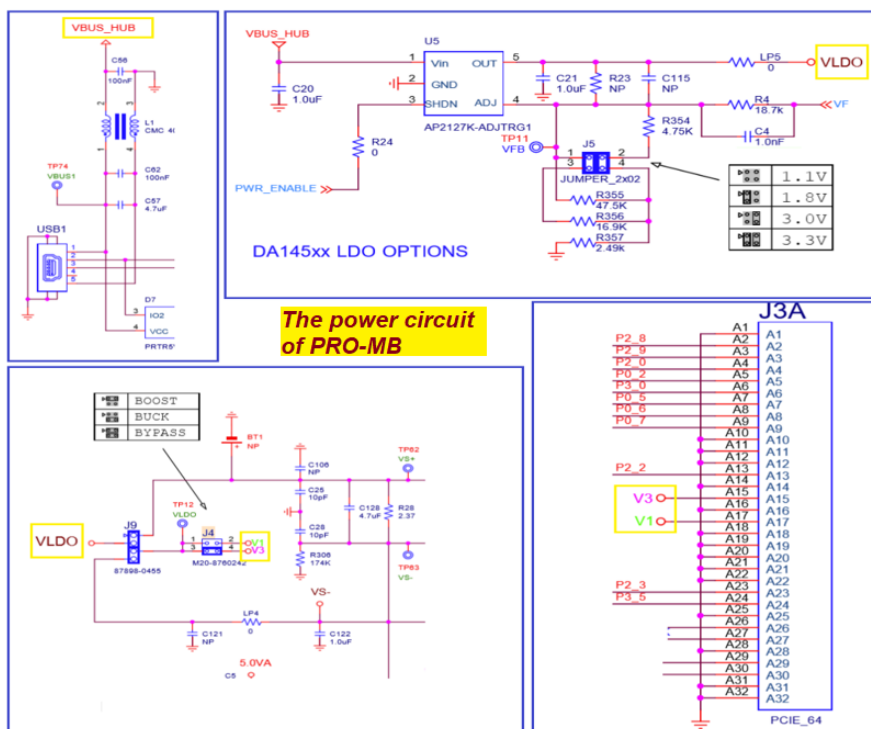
VBUS_HUB

C58
100nF

L1
CMC 4(

TP74
VBUS1

C62
100nF

C57
4.7uF

USB1

D7
IO2
VCC
PRTR5'

VBUS_HUB

C20
1.0uF

U5
Vin
GND
SHDN
OUT
ADJ
AP2127K-ADJTRG1

C21
1.0uF
R23
NP
C115
NP

LP5
0
VLDO

R4
18.7k
VF
C4
1.0nF

R354
4.75K

R24
0

TP11
VFB

J5
JUMPER_2x02
R355
47.5K
R356
16.9K
R357
2.49K

PWR_ENABLE

1.1V
1.8V
3.0V
3.3V

DA145xx LDO OPTIONS

The power circuit of PRO-MB

J3A

| | |
|---|---|
| P2_8 | A1 |
| P2_9 | A2 |
| P2_0 | A3 |
| P0_2 | A4 |
| P3_0 | A5 |
| P0_5 | A6 |
| P0_6 | A7 |
| P0_7 | A8 |
| | A9 |

A1 A2 A3 A4 A5 A6 A7 A8 A9 A10 A11 A12 A13 A14 A15 A16 A17 A18 A19 A20 A21 A22 A23 A24 A25 A26 A27 A28 A29 A30 A31 A32

P2_2
V3
V1
P2_3
P3_5

PCIE_64

BOOST
BUCK
BYPASS

BT1
NP

TP82
VS+

C106
NP
C25
10pF
C28
10pF
R308
174K
C128
4.7uF
R28
2.37

TP12
VLDO

VLDO
J9
87898-0455
J4
M20-8760242
V1
V3

TP83
VS-

VS-

LP4
0
C121
NP
C122
1.0uF

5.0VA
C5